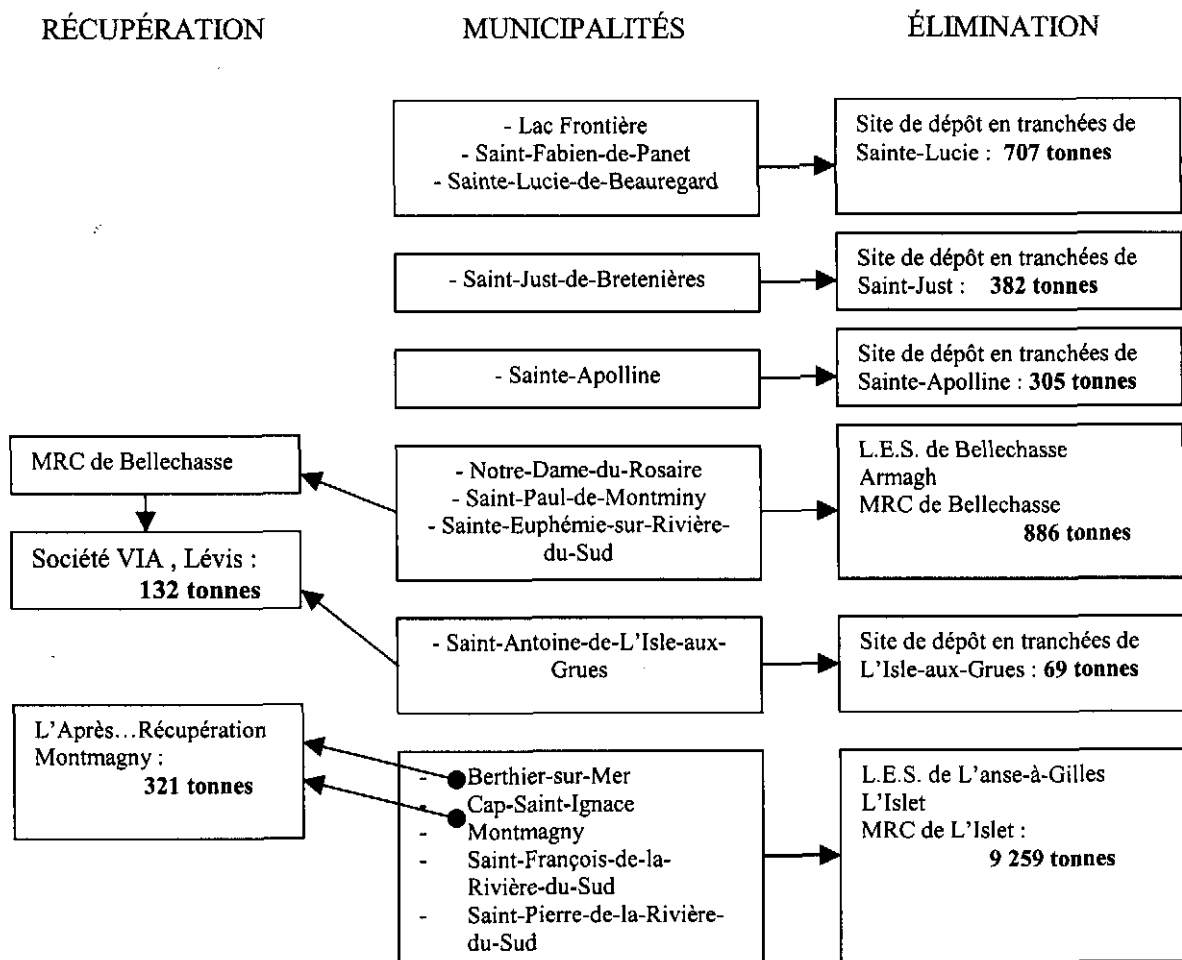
RÉCUPÉRATION

MUNICIPALITÉS

ÉLIMINATION

- Lac Frontière
- Saint-Fabien-de-Panet
- Sainte-Lucie-de-Beauregard

Site de dépôt en tranchées de Sainte-Lucie : **707 tonnes**

- Saint-Just-de-Bretenières

Site de dépôt en tranchées de Saint-Just : **382 tonnes**

- Sainte-Apolline

Site de dépôt en tranchées de Sainte-Apolline : **305 tonnes**

MRC de Bellechasse

- Notre-Dame-du-Rosaire
- Saint-Paul-de-Montminy
- Sainte-Euphémie-sur-Rivière-du-Sud

L.E.S. de Bellechasse
Armagh
MRC de Bellechasse
**886 tonnes**

Société VIA , Lévis :
**132 tonnes**

- Saint-Antoine-de-L'Isle-aux-Grues

Site de dépôt en tranchées de L'Isle-aux-Grues : **69 tonnes**

L'Après…Récupération
Montmagny :
**321 tonnes**

- Berthier-sur-Mer
- Cap-Saint-Ignace
- Montmagny
- Saint-François-de-la-Rivière-du-Sud
- Saint-Pierre-de-la-Rivière-du-Sud

L.E.S. de L'anse-à-Gilles
L'Islet
MRC de L'Islet :
**9 259 tonnes**